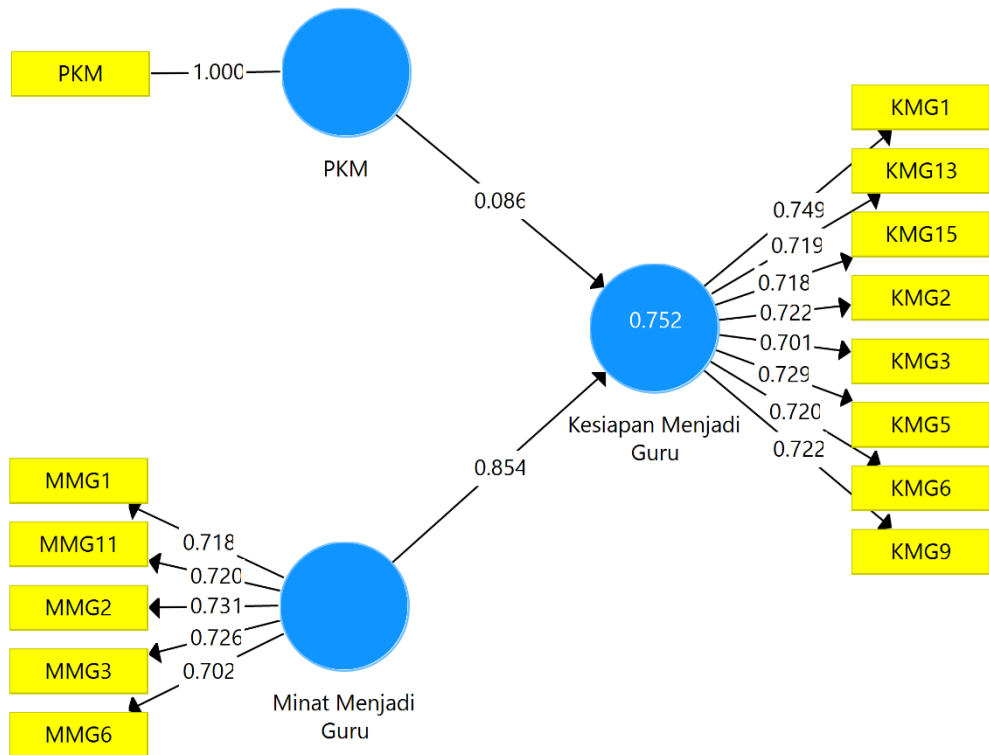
PKM
1.000
PKM
0.086
KMG1
KMG13
KMG15
KMG2
KMG3
KMG5
KMG6
KMG9
0.749
0.719
0.718
0.722
0.701
0.729
0.720
0.722
0.752
Kesiapan Menjadi Guru
0.854
MMG1
MMG11
MMG2
MMG3
MMG6
0.718
0.720
0.731
0.726
0.702
Minat Menjadi Guru